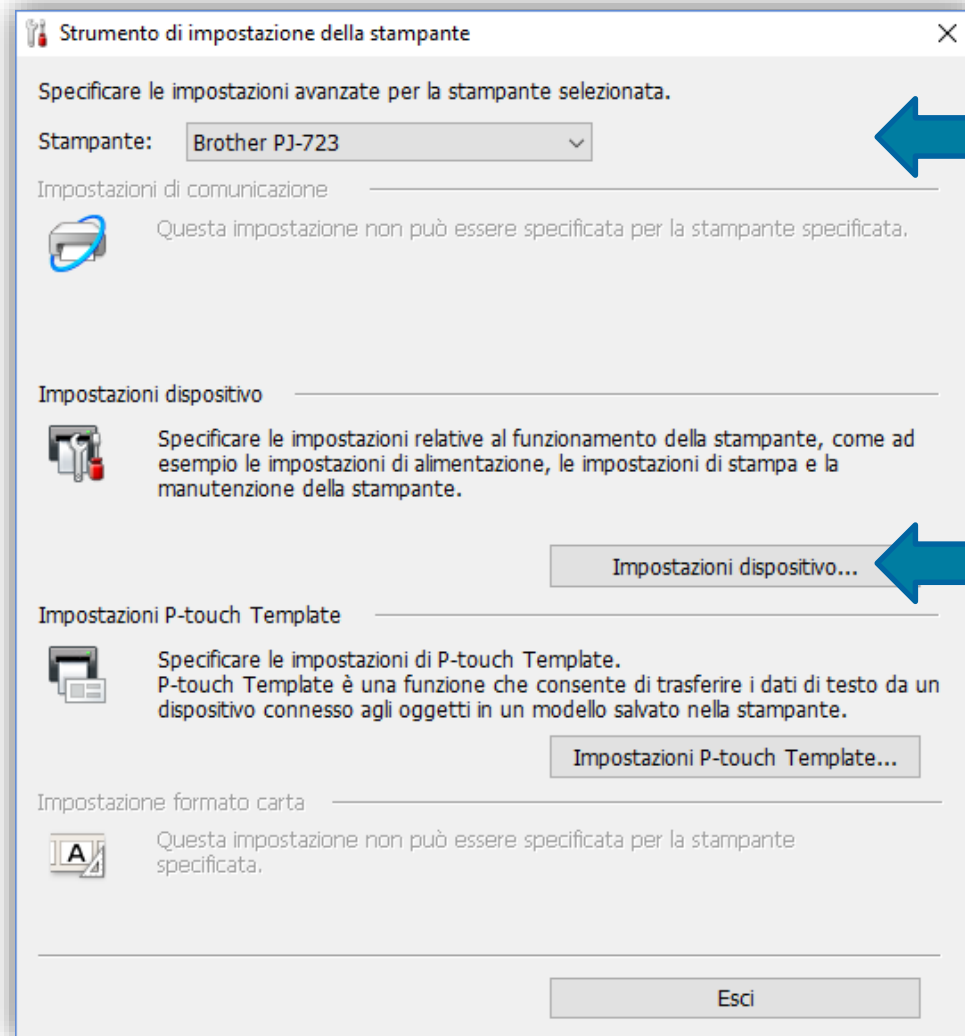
Strumento di impostazione della stampante

Specificare le impostazioni avanzate per la stampante selezionata.

Stampante: Brother PJ-723

Impostazioni di comunicazione

Questa impostazione non può essere specificata per la stampante specificata.

Impostazioni dispositivo

Specificare le impostazioni relative al funzionamento della stampante, come ad esempio le impostazioni di alimentazione, le impostazioni di stampa e la manutenzione della stampante.

Impostazioni dispositivo...

Impostazioni P-touch Template

Specificare le impostazioni di P-touch Template.
P-touch Template è una funzione che consente di trasferire i dati di testo da un dispositivo connesso agli oggetti in un modello salvato nella stampante.

Impostazioni P-touch Template...

Impostazione formato carta

Questa impostazione non può essere specificata per la stampante specificata.

Esci